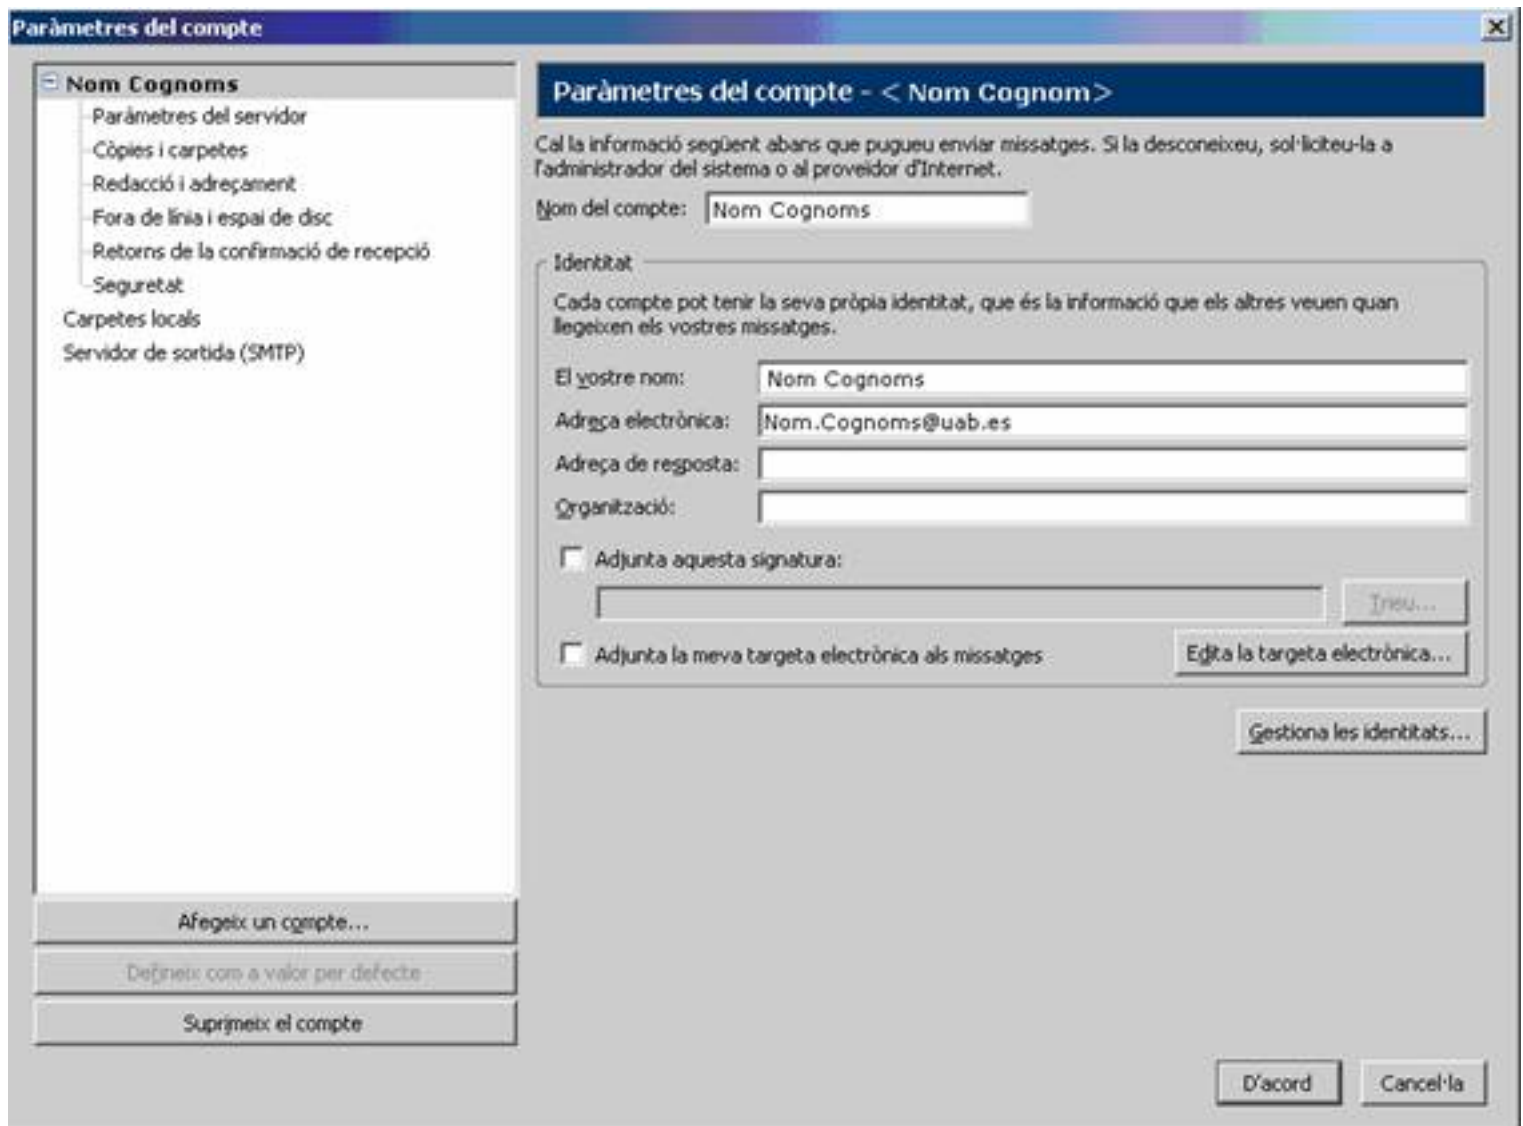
Paràmetres del compte

Nom Cognoms
Paràmetres del servidor
Còpies i carpetes
Redacció i adreçament
Fora de línia i espai de disc
Retorns de la confirmació de recepció
Seguretat
Carpetes locals
Servidor de sortida (SMTP)

Afegeix un compte...
Defineix com a valor per defecte
Suprimeix el compte

Paràmetres del compte - < Nom Cognom>

Cal la informació següent abans que pugueu enviar missatges. Si la desconeixeu, sol·liciteu-la a l'administrador del sistema o al proveïdor d'Internet.

Nom del compte: Nom Cognoms

Identitat

Cada compte pot tenir la seva pròpia identitat, que és la informació que els altres veuen quan llegeixen els vostres missatges.

El vostre nom: Nom Cognoms
Adreça electrònica: Nom.Cognoms@uab.es
Adreça de resposta:
Organització:

Adjunta aquesta signatura:
Trieu...

Adjunta la meva targeta electrònica als missatges
Edita la targeta electrònica...

Gestiona les identitats...

D'acord
Cancel·la